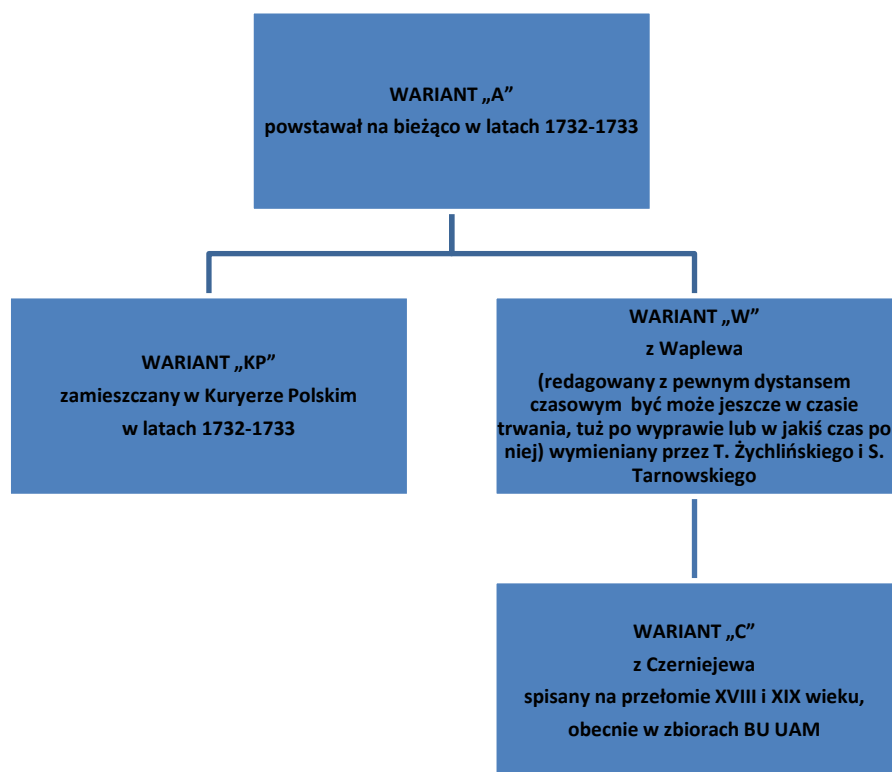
WARIANT „A”
powstawał na bieżąco w latach 1732-1733

WARIANT „KP”
zamieszczany w Kuryerze Polskim
w latach 1732-1733

WARIANT „W”
z Waplewa
(redagowany z pewnym dystansem czasowym być może jeszcze w czasie trwania, tuż po wyprawie lub w jakiś czas po niej) wymieniany przez T. Żychlińskiego i S. Tarnowskiego

WARIANT „C”
z Czerniejewa
spisany na przełomie XVIII i XIX wieku,
obecnie w zbiorach BU UAM